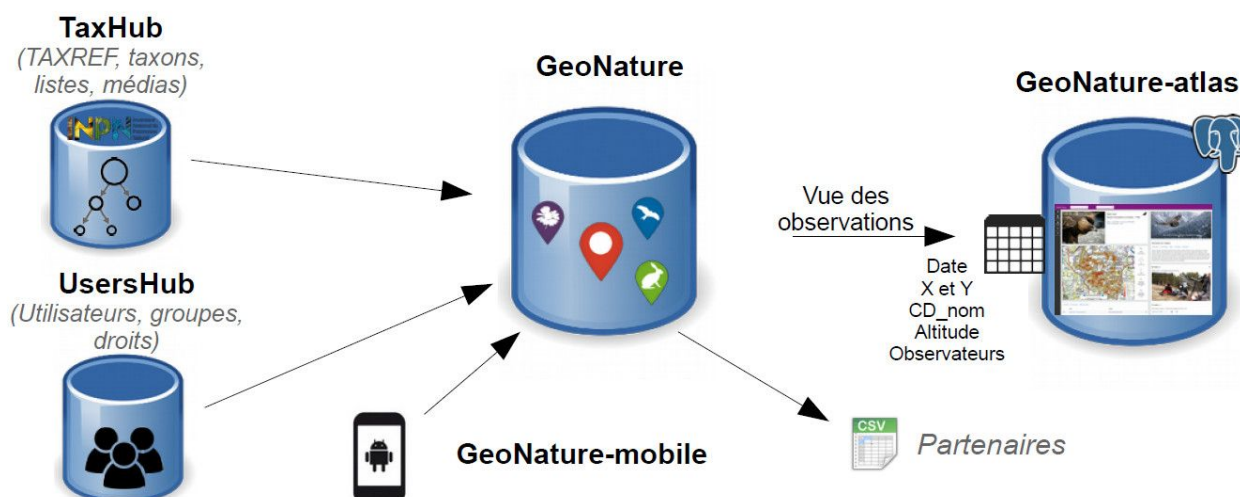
TaxHub
(TAXREF, taxons, listes, médias)

INPN

UsersHub
(Utilisateurs, groupes, droits)

GeoNature

GeoNature-mobile

Vue des observations

Date
X et Y
CD_nom
Altitude
Observateurs

GeoNature-atlas

CSV
Partenaires